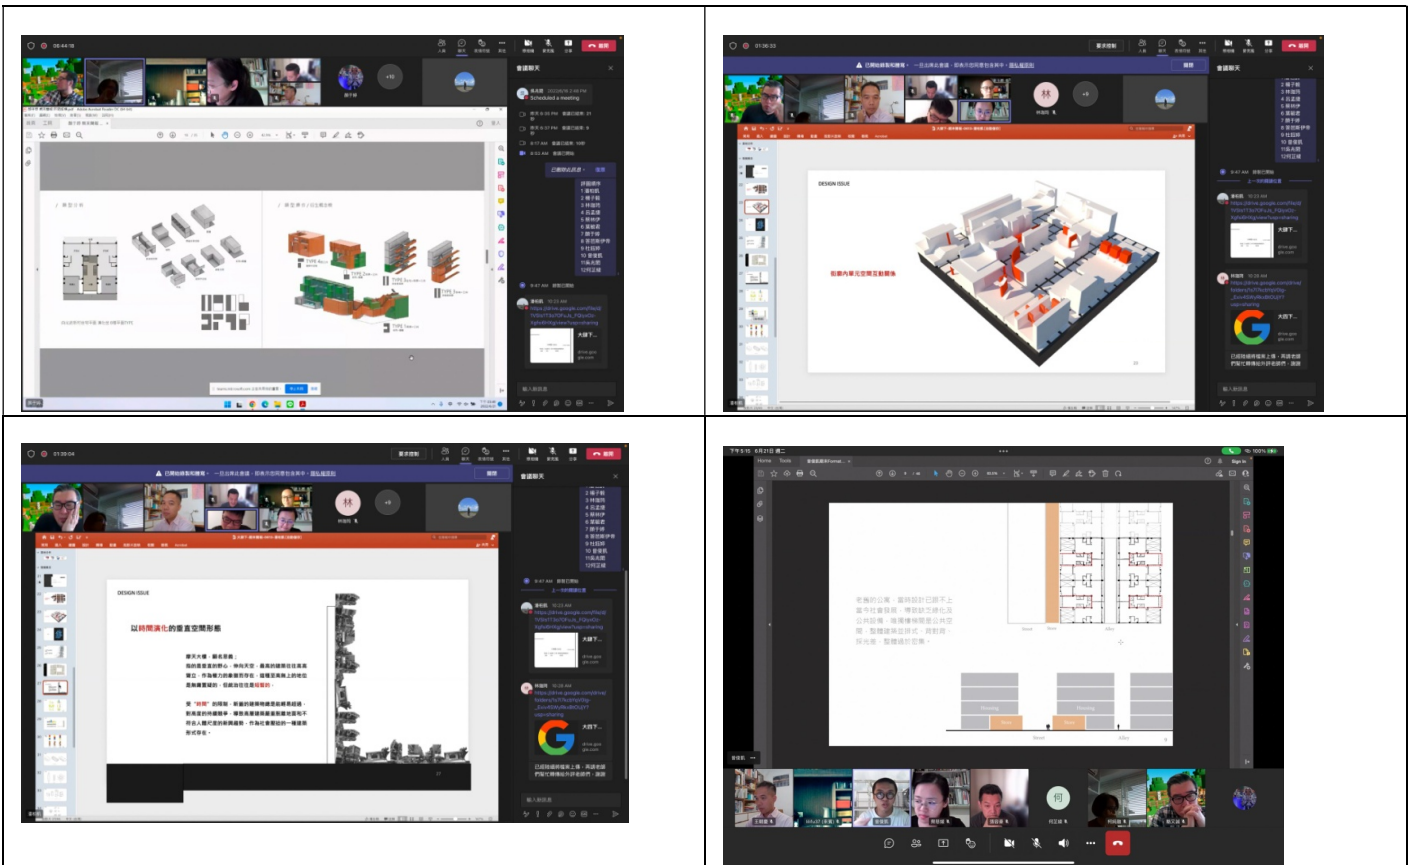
00:44:18

會議聊天

Scheduled a meeting

已開始錄製

DESIGN ISSUE

01:36:33

已開始錄製和轉錄

DESIGN ISSUE

01:35:04

已開始錄製和轉錄

會議聊天

DESIGN ISSUE

以時間演化的垂直空間形態

大躍下...

下午3:10 6月21日 週二

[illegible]